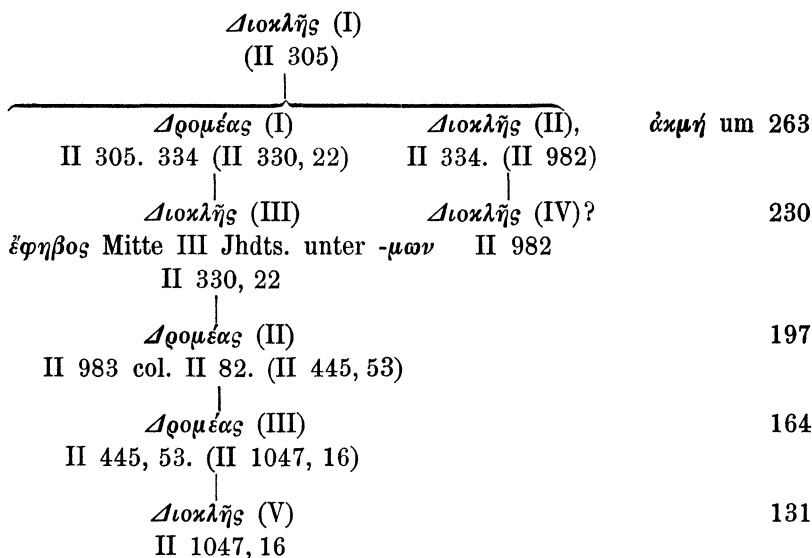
Διοκλῆς (I)
(II 305)

Δρομέας (I)
II 305. 334 (II 330, 22)

Διοκλῆς (II),
II 334. (II 982)

ἀκμή um 263

Διοκλῆς (III)
ἔφηβος Mitte III Jhdts. unter -μων
II 330, 22

Διοκλῆς (IV)?
II 982

230

Δρομέας (II)
II 983 col. II 82. (II 445, 53)

197

Δρομέας (III)
II 445, 53. (II 1047, 16)

164

Διοκλῆς (V)
II 1047, 16

131